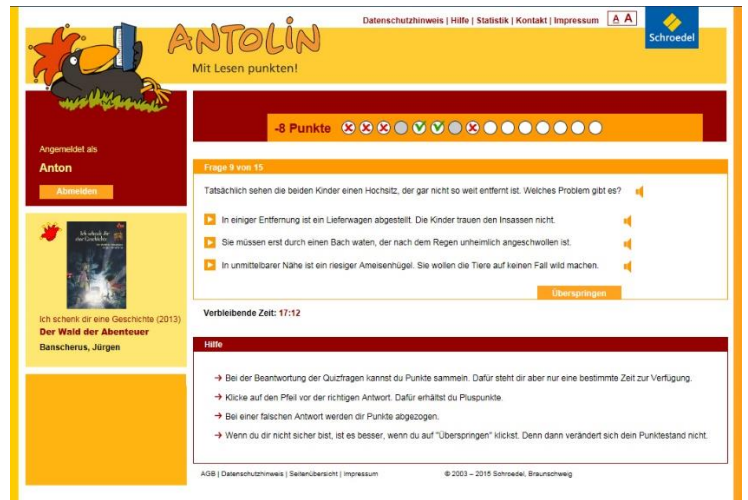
Datenschutzhinweis | Hilfe | Statistik | Kontakt | Impressum A A

Schroedel

ANTOLIN

Mit Lesen punkten!

Angemeldet als

Anton

Abmelden

Ich schenk dir eine Geschichte

Ich schenk dir eine Geschichte (2013)

Der Wald der Abenteuer

Banscherus, Jürgen

-8 Punkte

Frage 9 von 15

Tatsächlich sehen die beiden Kinder einen Hochsitz, der gar nicht so weit entfernt ist. Welches Problem gibt es?

In einiger Entfernung ist ein Lieferwagen abgestellt. Die Kinder trauen den Insassen nicht.

Sie müssen erst durch einen Bach waten, der nach dem Regen unheimlich angeschwollen ist.

In unmittelbarer Nähe ist ein riesiger Ameisenhügel. Sie wollen die Tiere auf keinen Fall wild machen.

Überspringen

Verbleibende Zeit: 17:12

Hilfe

→ Bei der Beantwortung der Quizfragen kannst du Punkte sammeln. Dafür steht dir aber nur eine bestimmte Zeit zur Verfügung.

→ Klicke auf den Pfeil vor der richtigen Antwort. Dafür erhältst du Pluspunkte.

→ Bei einer falschen Antwort werden dir Punkte abgezogen.

→ Wenn du dir nicht sicher bist, ist es besser, wenn du auf "Überspringen" klickst. Denn dann verändert sich dein Punktestand nicht.

AGB | Datenschutzhinweis | Seitenübersicht | Impressum

© 2003 – 2015 Schroedel, Braunschweig